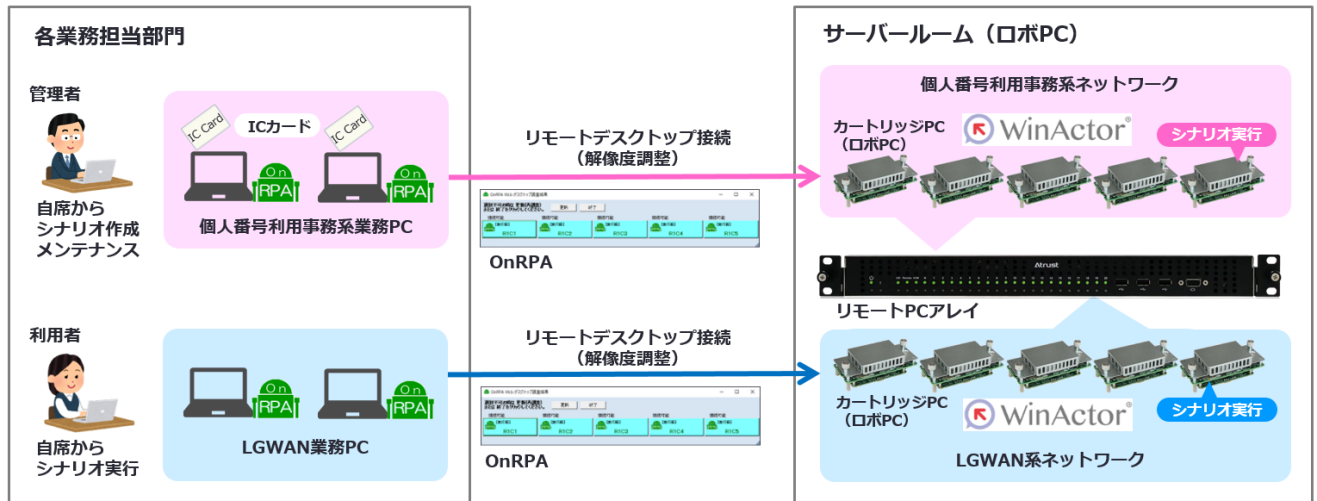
各業務担当部門

管理者

IC Card

ICカード

IC Card

On RPA

On RPA

自席から シナリオ作成 メンテナンス

個人番号利用事務系業務PC

利用者

On RPA

On RPA

自席から シナリオ実行

LGWAN業務PC

リモートデスクトップ接続 （解像度調整）

OnRPA

リモートデスクトップ接続 （解像度調整）

OnRPA

サーバールーム（ロボPC）

個人番号利用事務系ネットワーク

カートリッジPC （ロボPC）

WinActor®

シナリオ実行

Atrust

リモートPCアレイ

カートリッジPC （ロボPC）

WinActor®

シナリオ実行

LGWAN系ネットワーク